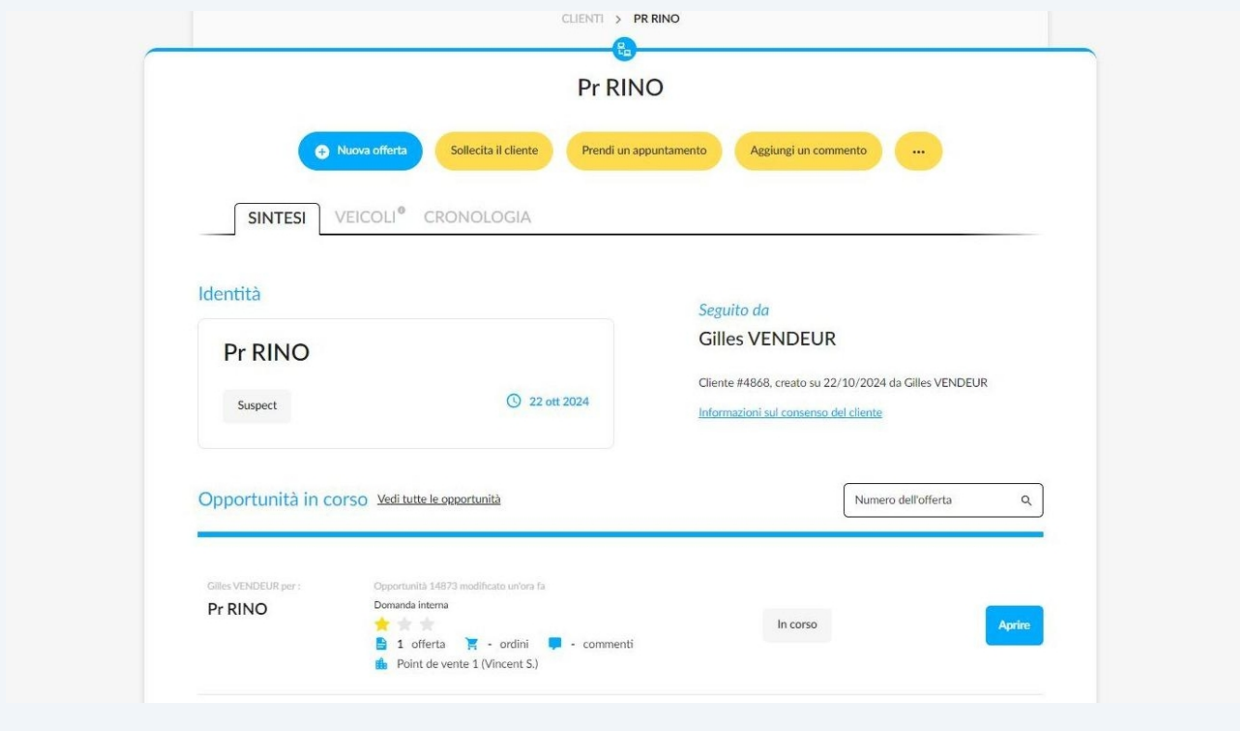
CLIENTI > PR RINO

Pr RINO

Nuova offerta Sollecita il cliente Prendi un appuntamento Aggiungi un commento ...

SINTESI VEICOLI CRONOLOGIA

Identità

Pr RINO

Suspect

22 ott 2024

Seguito da

Gilles VENDEUR

Cliente #4868, creato su 22/10/2024 da Gilles VENDEUR

Informazioni sul consenso del cliente

Opportunità in corso Vedi tutte le opportunità

Numero dell'offerta

Gilles VENDEUR per :

Pr RINO

Opportunità 14873 modificato un'ora fa

Domanda interna

1 offerta - ordini - commenti

Point de vente 1 (Vincent S.)

In corso

Aprire